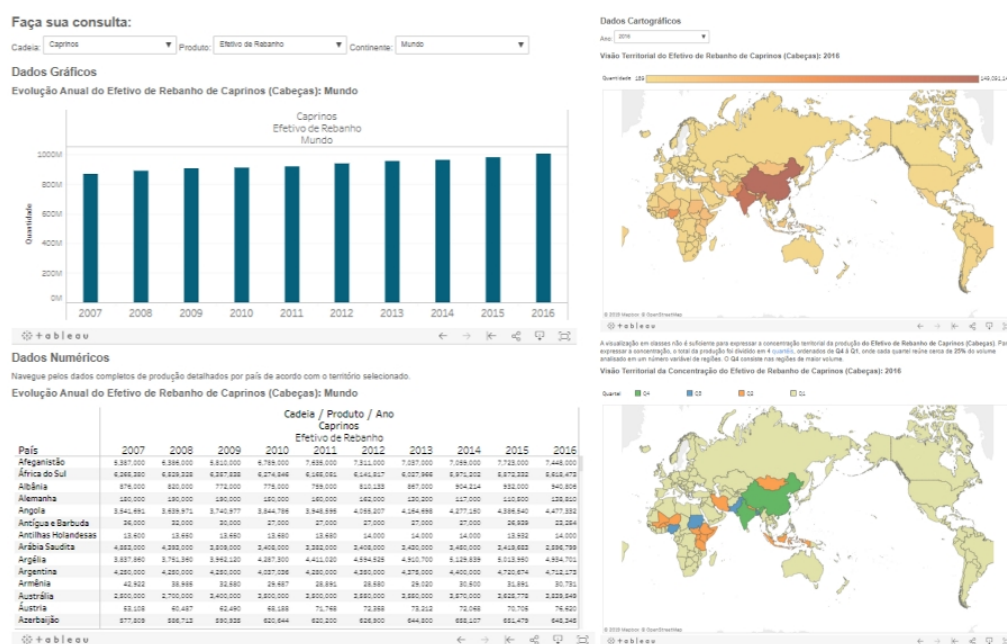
Faça sua consulta:

Cadeia: Caprinos Produto: Efetivo de Rebanho Continente: Mundo

Dados Gráficos

Evolução Anual do Efetivo de Rebanho de Caprinos (Cabeças): Mundo

Caprinos
Efetivo de Rebanho
Mundo

1000M
800M
600M
400M
200M
0M

Quantidade

2007 2008 2009 2010 2011 2012 2013 2014 2015 2016

+ableau

Dados Numéricos

Navegue pelos dados completos de produção detalhados por país de acordo com o território selecionado.

Evolução Anual do Efetivo de Rebanho de Caprinos (Cabeças): Mundo

Cadeia / Produto / Ano
Caprinos
Efetivo de Rebanho

| País | 2007 | 2008 | 2009 | 2010 | 2011 | 2012 | 2013 | 2014 | 2015 | 2016 |
|---|---|---|---|---|---|---|---|---|---|---|
| Afeganistão | 5,387,000 | 6,386,000 | 6,810,000 | 6,765,000 | 7,636,000 | 7,311,000 | 7,037,000 | 7,059,000 | 7,725,000 | 7,448,000 |
| África do Sul | 6,265,330 | 6,609,325 | 6,357,633 | 6,274,846 | 6,165,081 | 6,141,817 | 6,027,966 | 5,971,202 | 5,872,352 | 5,818,473 |
| Albânia | 876,000 | 820,000 | 772,000 | 775,000 | 759,000 | 810,133 | 867,000 | 904,214 | 932,000 | 940,806 |
| Alemanha | 180,000 | 180,000 | 190,000 | 150,000 | 160,000 | 162,000 | 130,200 | 117,000 | 110,800 | 138,910 |
| Angola | 3,641,691 | 3,639,971 | 3,740,977 | 3,844,786 | 3,948,595 | 4,055,207 | 4,164,696 | 4,277,150 | 4,386,540 | 4,477,352 |
| Antígua e Barbuda | 36,000 | 32,000 | 30,000 | 27,000 | 27,000 | 27,000 | 27,000 | 27,000 | 26,639 | 23,264 |
| Antilhas Holandesas | 13,600 | 13,680 | 13,680 | 13,680 | 13,680 | 14,000 | 14,000 | 14,000 | 13,932 | 14,000 |
| Arábia Saudita | 4,552,000 | 4,293,000 | 3,808,000 | 3,408,000 | 3,352,000 | 3,408,000 | 3,420,000 | 3,480,000 | 3,419,683 | 2,596,799 |
| Argélia | 3,837,860 | 3,751,360 | 3,962,120 | 4,287,300 | 4,411,020 | 4,594,525 | 4,910,700 | 5,129,839 | 5,013,950 | 4,934,701 |
| Argentina | 4,250,000 | 4,250,000 | 4,037,036 | 4,250,000 | 4,250,000 | 4,250,000 | 4,375,000 | 4,400,000 | 4,720,674 | 4,712,170 |
| Armênia | 42,922 | 39,955 | 32,580 | 29,487 | 28,591 | 28,580 | 29,020 | 30,500 | 31,691 | 30,751 |
| Austrália | 2,800,000 | 2,700,000 | 2,400,000 | 3,600,000 | 3,600,000 | 3,580,000 | 3,580,000 | 3,570,000 | 3,628,778 | 3,329,348 |
| Áustria | 53,108 | 60,487 | 62,490 | 68,188 | 71,768 | 72,358 | 73,212 | 72,068 | 70,705 | 76,620 |
| Azerbaijão | 577,809 | 586,712 | 590,926 | 620,644 | 620,200 | 626,900 | 644,800 | 658,107 | 651,479 | 648,348 |

+ableau

Dados Cartográficos

Ano: 2016

Visão Territorial do Efetivo de Rebanho de Caprinos (Cabeças): 2016

Quantidade 139 149,091,14

© 2018 Mapbox © OpenStreetMap

+ableau

A visualização em classes não é suficiente para expressar a concentração territorial da produção do Efetivo de Rebanho de Caprinos (Cabeças). Para expressar a concentração, o total da produção foi dividido em 4 quartis, ordenados de Q4 à Q1, onde cada quartel reúne cerca de 25% do volume analisado em um número variável de regiões. O Q4 consiste nas regiões de maior volume.

Visão Territorial da Concentração do Efetivo de Rebanho de Caprinos (Cabeças): 2016

Quartel Q4 Q3 Q2 Q1

© 2018 Mapbox © OpenStreetMap

+ableau